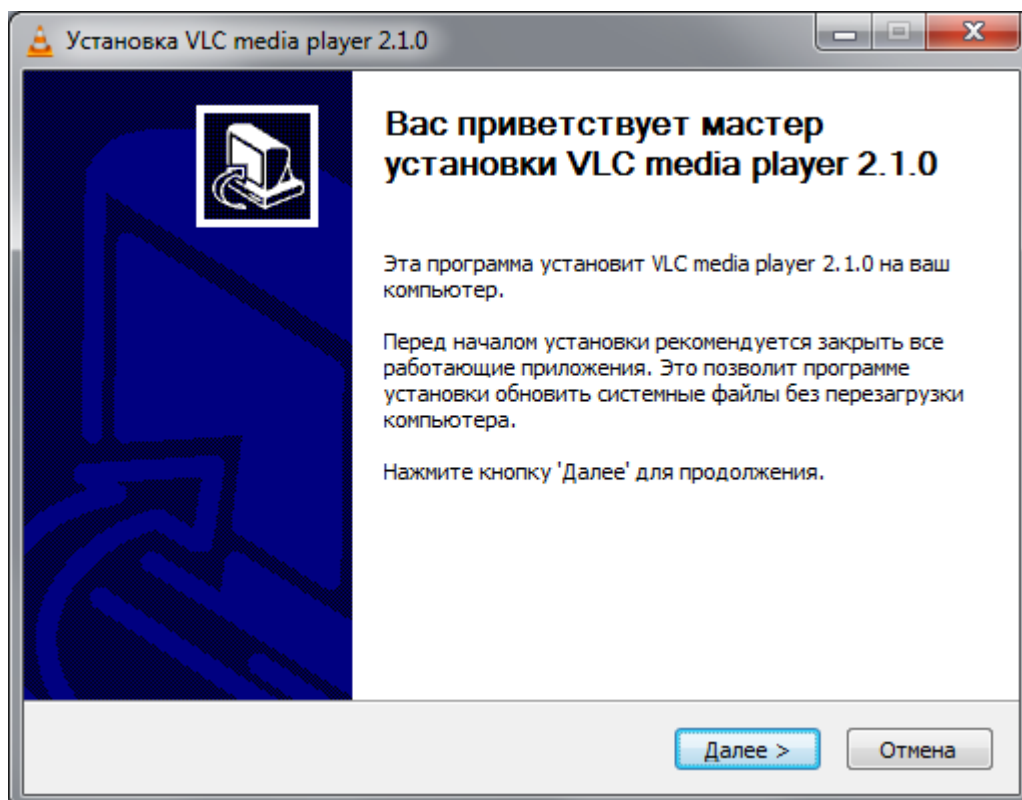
Установка VLC media player 2.1.0

Вас приветствует мастер установки VLC media player 2.1.0

Эта программа установит VLC media player 2.1.0 на ваш компьютер.

Перед началом установки рекомендуется закрыть все работающие приложения. Это позволит программе установки обновить системные файлы без перезагрузки компьютера.

Нажмите кнопку 'Далее' для продолжения.

Далее >
Отмена